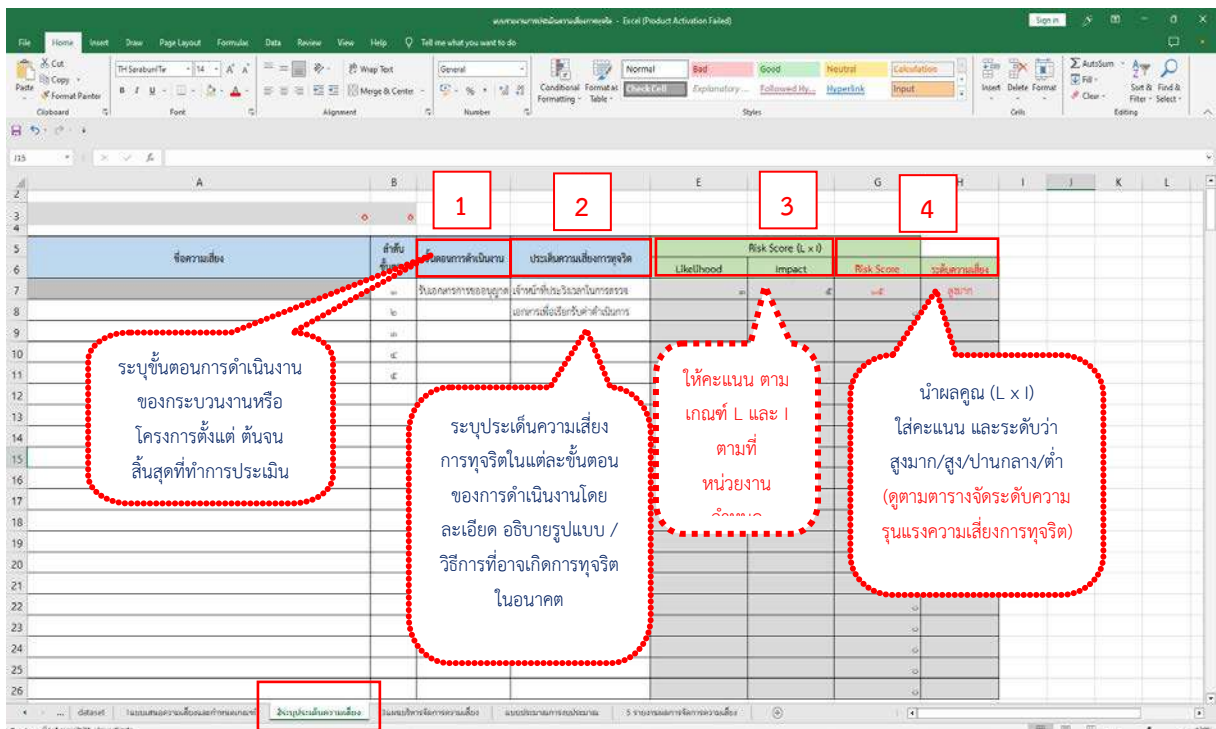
แบบรายงานการประเมินความเสี่ยงการทุจริต - Excel (Product Activation Failed)

Sign in

File Home Insert Draw Page Layout Formulas Data Review View Help Tell me what you want to do

Cut Copy Format Painter Paste Clipboard
TH SarabunPSK 14 Font
Wrap Text Merge & Center Alignment
General Number
Conditional Formatting Format as Table
Normal Bad Good Neutral Calculation Check Cell Explanatory Followed Hy... Hyperlink Input
Styles
Insert Delete Format Cells
AutoSum Fill Clear Sort & Filter Find & Select Editing

J15

1

2

3

4

| | A | B | C | D | E | F | G | H |
|---|---|---|---|---|---|---|---|---|
| 5 | ชื่อความเสี่ยง | ลำดับขั้นตอน | ขั้นตอนการดำเนินงาน | ประเด็นความเสี่ยงการทุจริต | Risk Score (L x I) | | | |
| 6 | | | | | Likelihood | Impact | Risk Score | ระดับความเสี่ยง |
| 7 | | ๑ | รับเอกสารการขออนุญาต | เจ้าหน้าที่ประวิงเวลาในการตรวจ | ๓ | ๔ | ๑๒ | สูงมาก |
| 8 | | ๒ | | เอกสารเพื่อเรียกรับค่าดำเนินการ | | | | |
| 9 | | ๓ | | | | | | |
| 10 | | ๔ | | | | | | |
| 11 | | ๕ | | | | | | |

ระบุขั้นตอนการดำเนินงานของกระบวนงานหรือโครงการตั้งแต่ ต้นจน สิ้นสุดที่ทำการประเมิน

ระบุประเด็นความเสี่ยงการทุจริตในแต่ละขั้นตอนของการดำเนินงานโดยละเอียด อธิบายรูปแบบ / วิธีการที่อาจเกิดการทุจริตในอนาคต

ให้คะแนน ตามเกณฑ์ L และ I ตามที่หน่วยงาน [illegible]

นำผลคูณ (L x I) ใส่คะแนน และระดับว่า สูงมาก/สูง/ปานกลาง/ต่ำ (ดูตามตารางจัดระดับความรุนแรงความเสี่ยงการทุจริต)

dataset 1แบบเสนอความเสี่ยงและกำหนดเกณฑ์ 2ระบุประเด็นความเสี่ยง 3แผนบริหารจัดการความเสี่ยง แบบประมาณการงบประมาณ 5 รายงานผลการจัดการความเสี่ยง